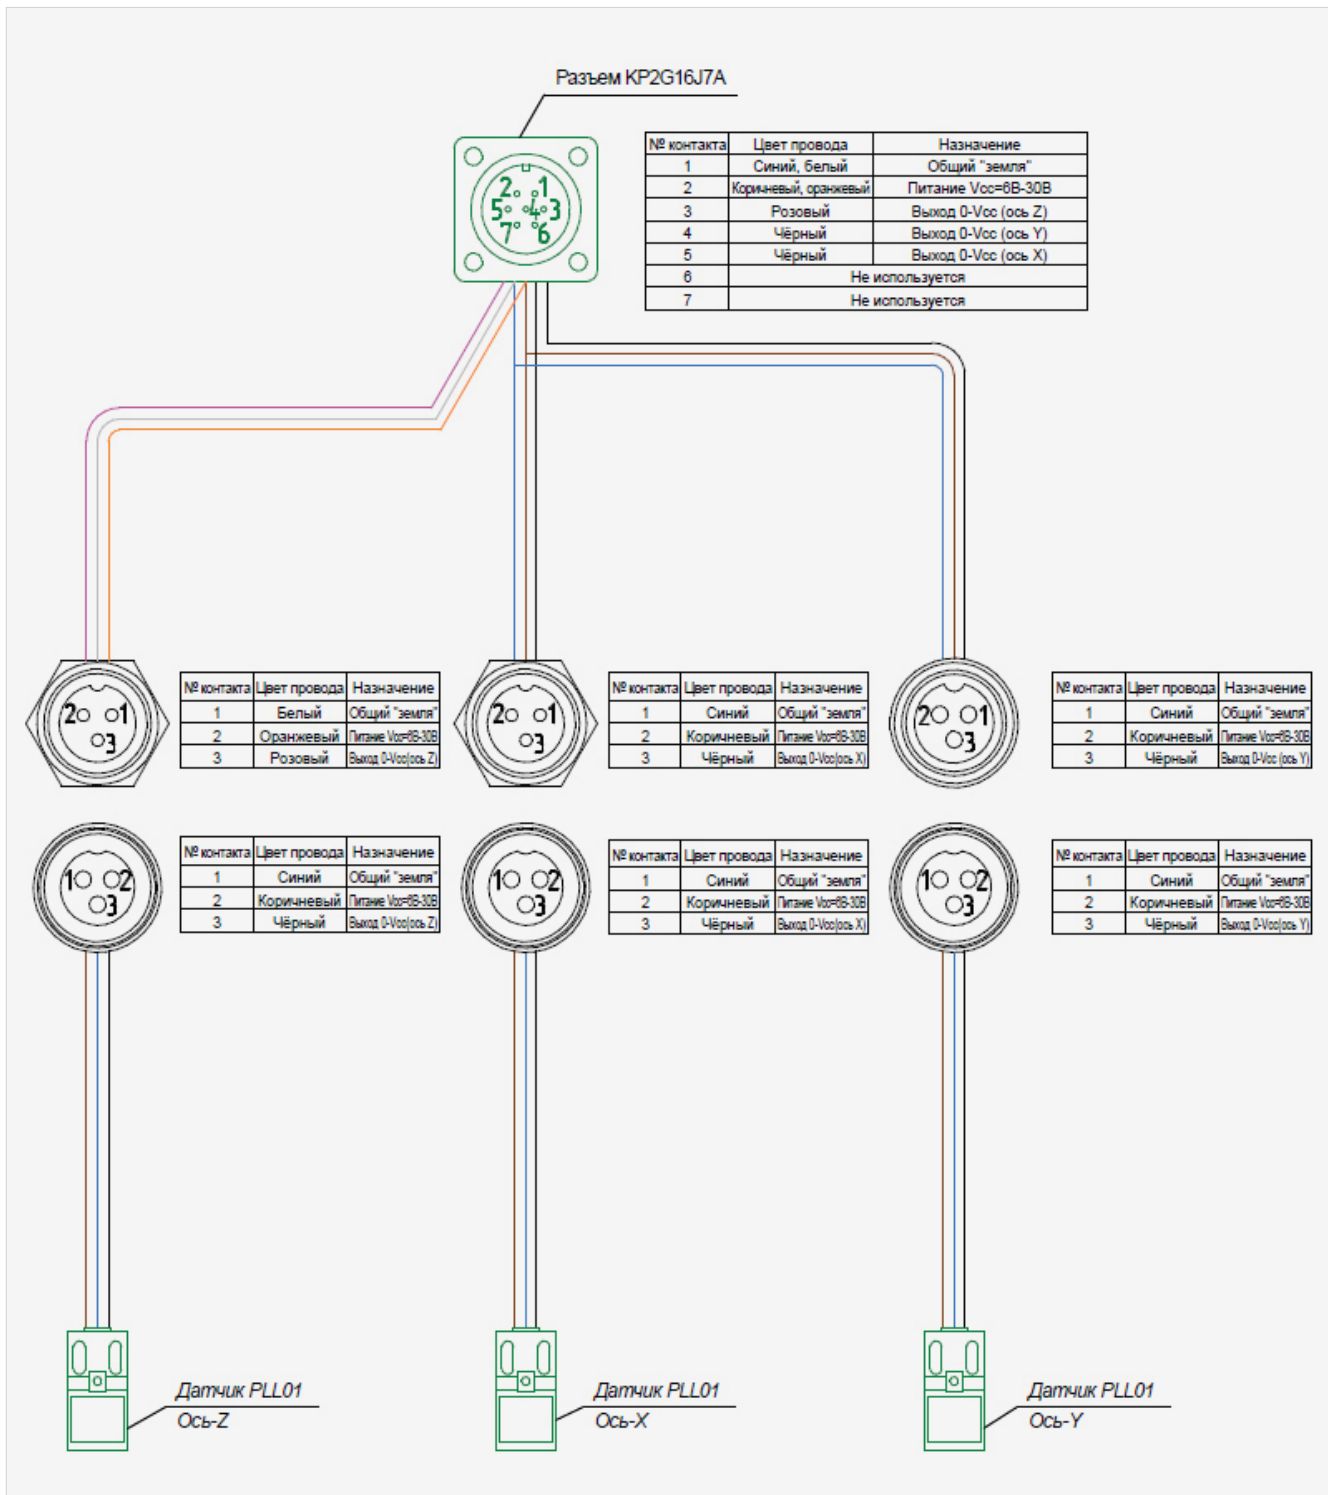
Разъем KP2G16J7A

2 1
5 4 3
7 6

| № контакта | Цвет провода | Назначение |
|---|---|---|
| 1 | Синий, белый | Общий "земля" |
| 2 | Коричневый, оранжевый | Питание Vcc=6В-30В |
| 3 | Розовый | Выход 0-Vcc (ось Z) |
| 4 | Чёрный | Выход 0-Vcc (ось Y) |
| 5 | Чёрный | Выход 0-Vcc (ось X) |
| 6 | Не используется | |
| 7 | Не используется | |

2 1
3

| № контакта | Цвет провода | Назначение |
|---|---|---|
| 1 | Белый | Общий "земля" |
| 2 | Оранжевый | Питание Vcc=6В-30В |
| 3 | Розовый | Выход 0-Vcc(ось Z) |

2 1
3

| № контакта | Цвет провода | Назначение |
|---|---|---|
| 1 | Синий | Общий "земля" |
| 2 | Коричневый | Питание Vcc=6В-30В |
| 3 | Чёрный | Выход 0-Vcc(ось X) |

2 1
3

| № контакта | Цвет провода | Назначение |
|---|---|---|
| 1 | Синий | Общий "земля" |
| 2 | Коричневый | Питание Vcc=6В-30В |
| 3 | Чёрный | Выход 0-Vcc (ось Y) |

1 2
3

| № контакта | Цвет провода | Назначение |
|---|---|---|
| 1 | Синий | Общий "земля" |
| 2 | Коричневый | Питание Vcc=6В-30В |
| 3 | Чёрный | Выход 0-Vcc(ось Z) |

1 2
3

| № контакта | Цвет провода | Назначение |
|---|---|---|
| 1 | Синий | Общий "земля" |
| 2 | Коричневый | Питание Vcc=6В-30В |
| 3 | Чёрный | Выход 0-Vcc(ось X) |

1 2
3

| № контакта | Цвет провода | Назначение |
|---|---|---|
| 1 | Синий | Общий "земля" |
| 2 | Коричневый | Питание Vcc=6В-30В |
| 3 | Чёрный | Выход 0-Vcc(ось Y) |

Датчик PLL01
Ось-Z

Датчик PLL01
Ось-X

Датчик PLL01
Ось-Y